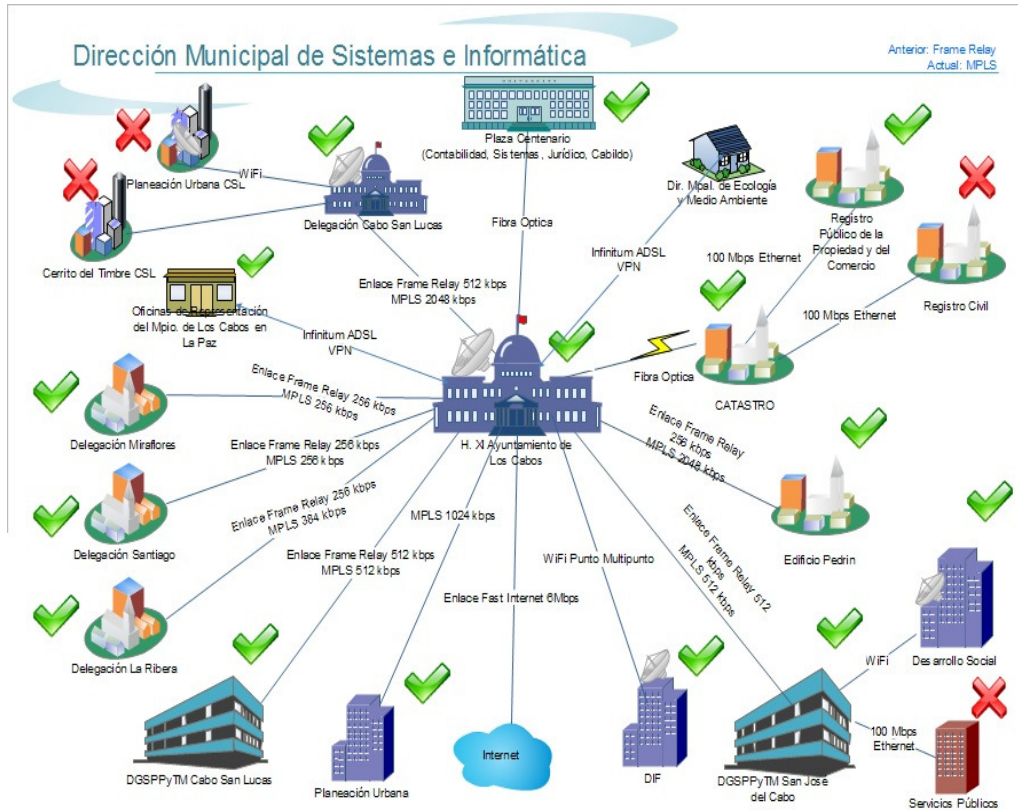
Dirección Municipal de Sistemas e Informática

Anterior: Frame Relay
Actual: MPLS

Plaza Centenario
(Contabilidad, Sistemas, Jurídico, Cabildo)

WiFi

Planeación Urbana CSL

Delegación Cabo San Lucas

Cerrito del Timbre CSL

Fibra Optica

Dir. Mpal. de Ecología y Medio Ambiente

Infinitum ADSL
VPN

Registro Público de la Propiedad y del Comercio

100 Mbps Ethernet

Registro Civil

100 Mbps Ethernet

Enlace Frame Relay 512 kbps
MPLS 2048 kbps

Oficinas de Representación del Mpio. de Los Cabos en La Paz

Infinitum ADSL
VPN

Fibra Optica

CATASTRO

Enlace Frame Relay 256 kbps
MPLS 256 kbps

Delegación Miraflores

Enlace Frame Relay 256 kbps
MPLS 256 kbps

H. XI Ayuntamiento de Los Cabos

Enlace Frame Relay 256 kbps
MPLS 2048 kbps

Edificio Pedrin

Delegación Santiago

Enlace Frame Relay 256 kbps
MPLS 384 kbps

MPLS 1024 kbps

Enlace Frame Relay 512 kbps
MPLS 512 kbps

WiFi Punto Multipunto

Enlace Frame Relay 512 kbps
MPLS 512 kbps

Enlace Fast Internet 6Mbps

Delegación La Ribera

WiFi

Desarrollo Social

100 Mbps Ethernet

Internet

DGSPPyTM Cabo San Lucas

Planeación Urbana

DIF

DGSPPyTM San Jose del Cabo

Servicios Públicos